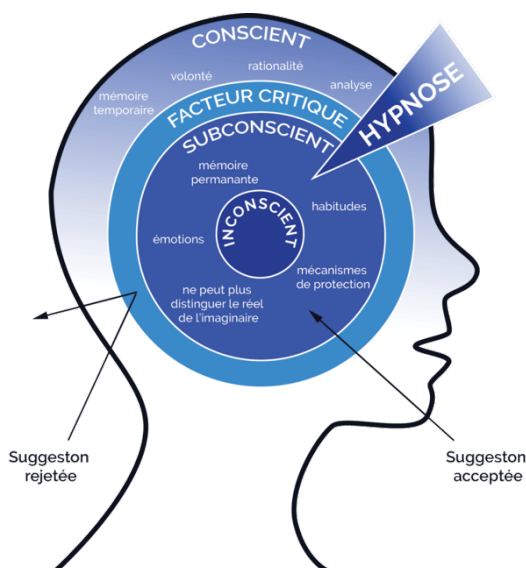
CONSCIENT

volonté

rationalité

analyse

mémoire temporaire

FACTEUR CRITIQUE

HYPNOSE

SUBCONSCIENT

mémoire permanante

habitudes

INCONSCIENT

émotions

mécanismes de protection

ne peut plus distinguer le réel de l'imaginaire

Suggeston rejetée

Suggeston acceptée